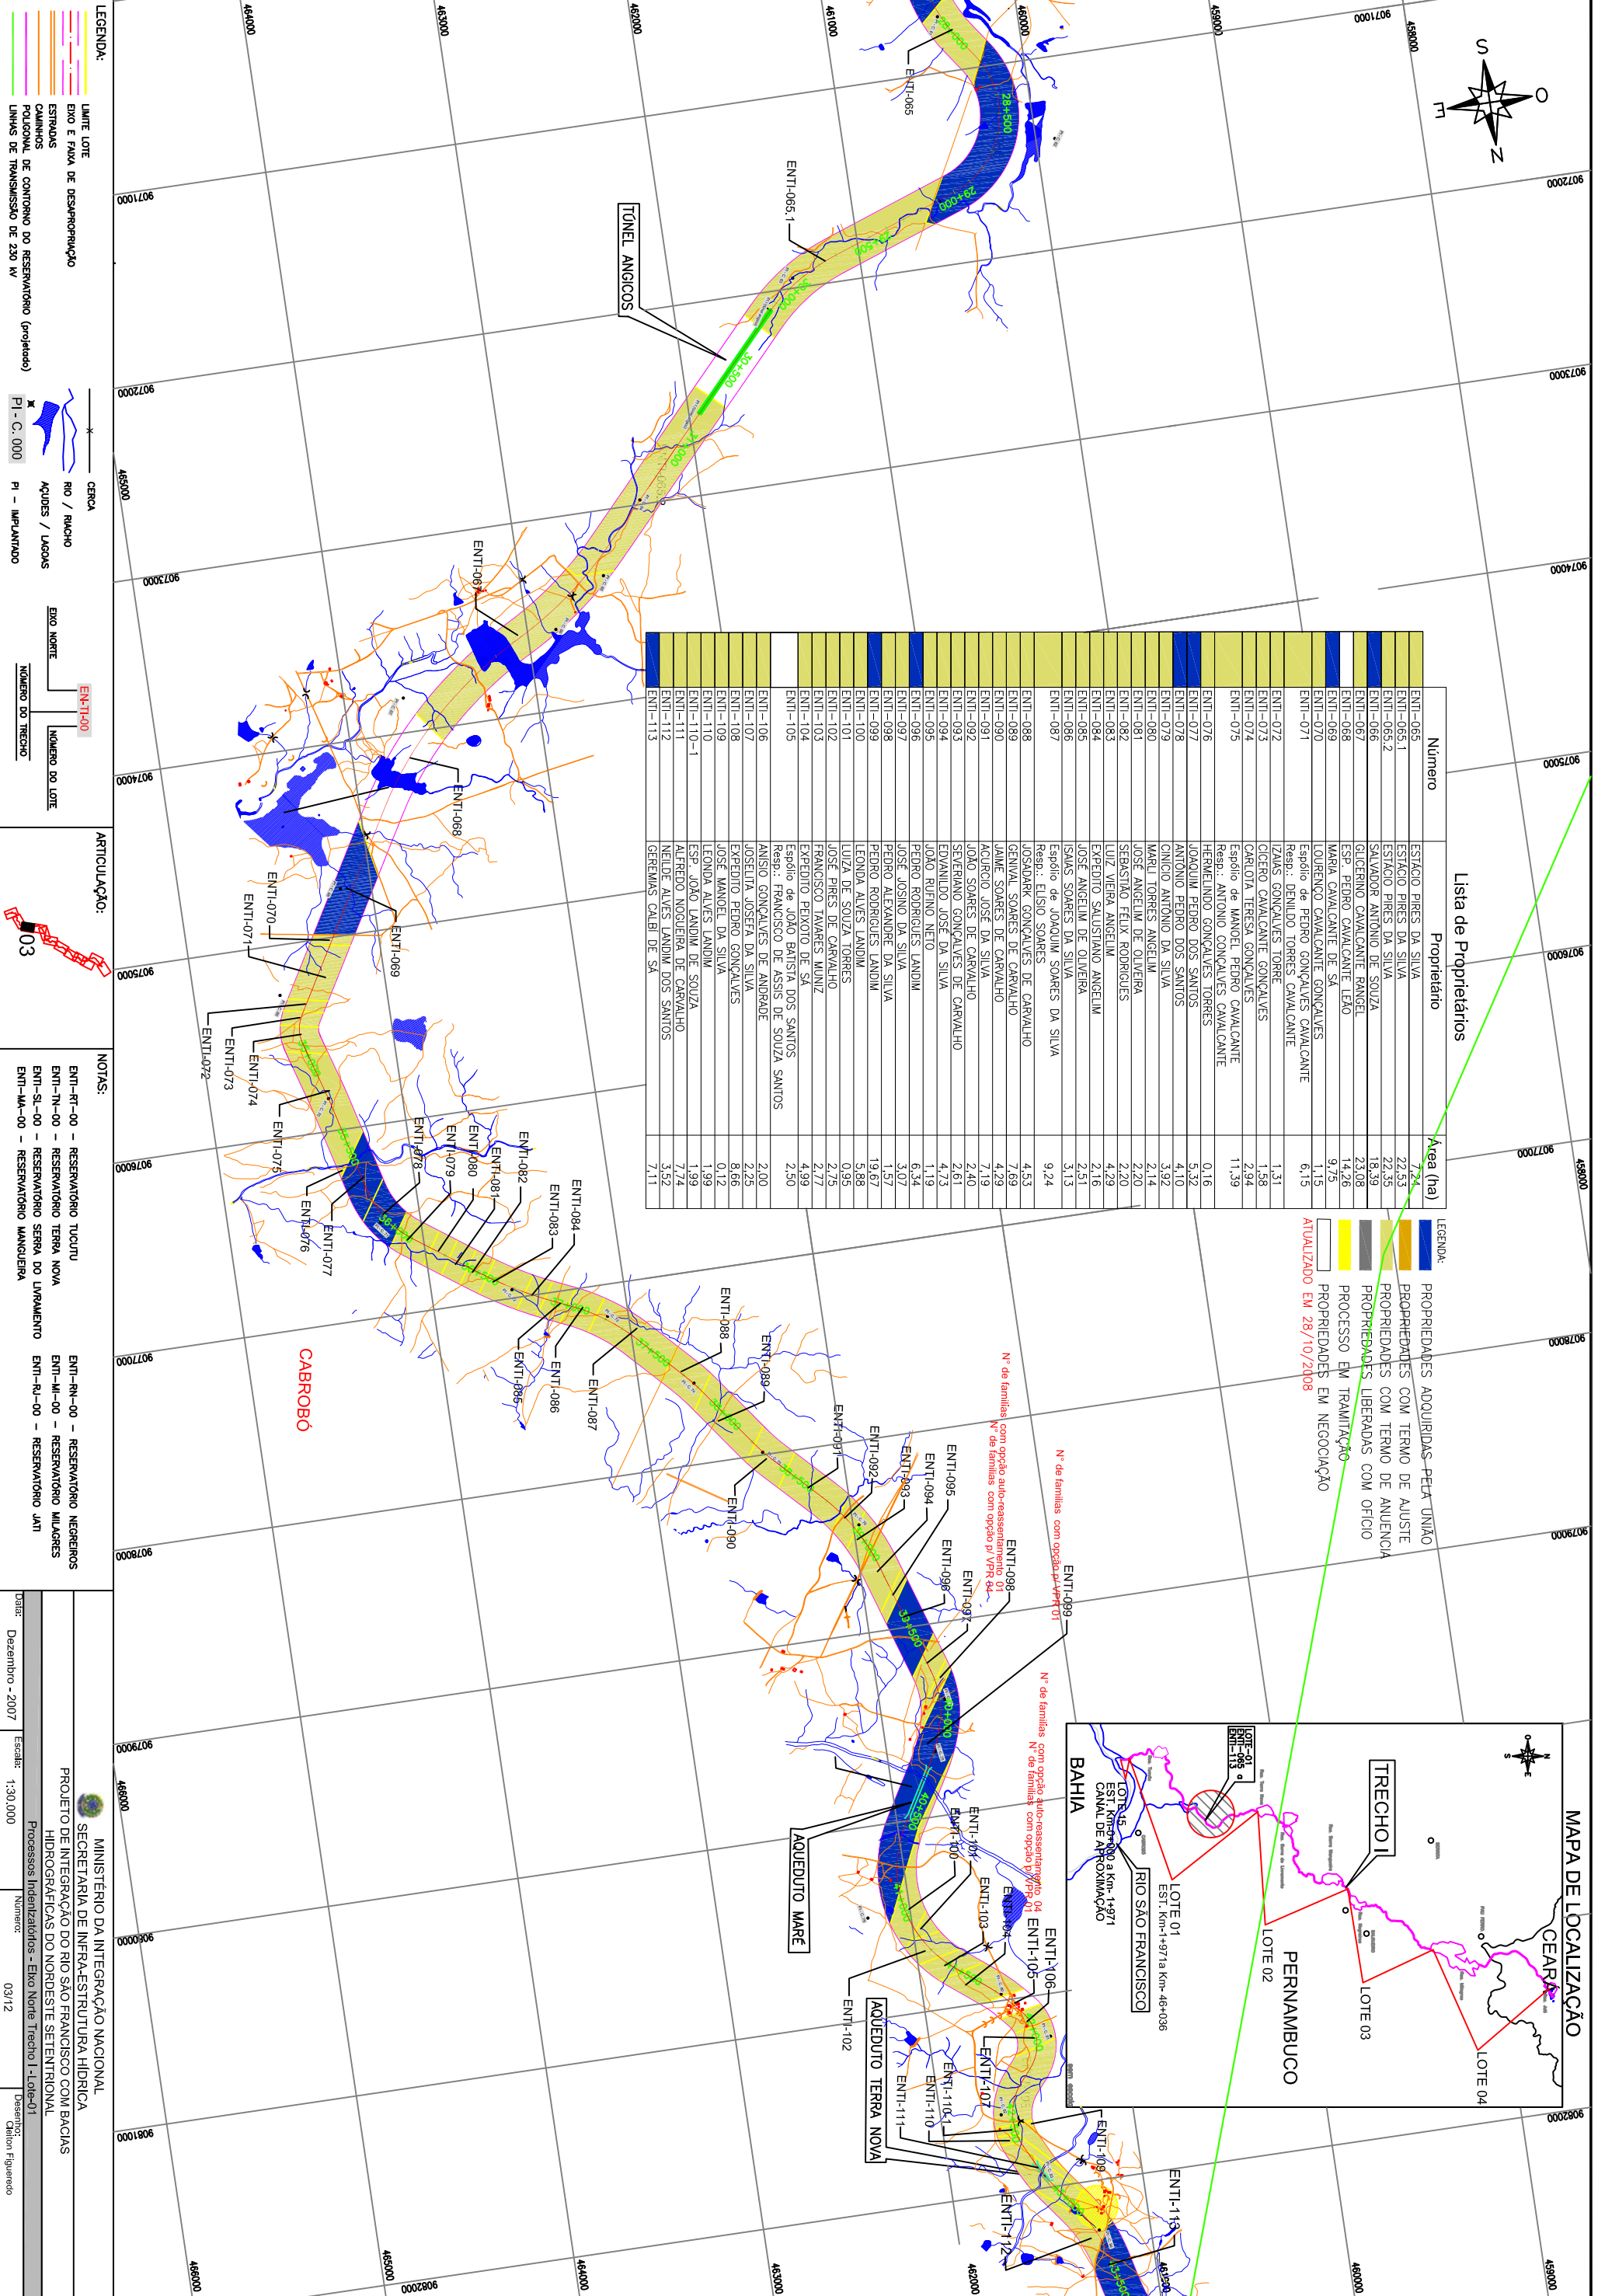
Lista de Proprietários

| Número | Proprietário | Área (ha) |
|---|---|---|
| ENTI-065 | ESTÁCIO PIRES DA SILVA | 7,74 |
| ENTI-065.1 | ESTÁCIO PIRES DA SILVA | 22,53 |
| ENTI-065.2 | ESTÁCIO PIRES DA SILVA | 22,35 |
| ENTI-066 | SALVADOR ANTÔNIO DE SOUZA | 18,39 |
| ENTI-067 | GLICERINO CAVALCANTE RANGEL | 23,08 |
| ENTI-068 | ESP. PEDRO CAVALCANTE LEÃO | 14,26 |
| ENTI-069 | MARIA CAVALCANTE DE SÁ | 9,75 |
| ENTI-070 | LOURENÇO CAVALCANTE GONÇALVES | 1,15 |
| ENTI-071 | Espólio de PEDRO GONÇALVES CAVALCANTE Resp.: DENILDO TORRES CAVALCANTE | 6,15 |
| ENTI-072 | IZAÍAS GONÇALVES TORRE | 1,31 |
| ENTI-073 | CÍCERO CAVALCANTE GONÇALVES | 1,58 |
| ENTI-074 | CARLOTA TERESA GONÇALVES | 2,94 |
| ENTI-075 | Espólio de MANOEL PEDRO CAVALCANTE Resp.: ANTONIO GONÇALVES CAVALCANTE | 11,39 |
| ENTI-076 | HERMELINDO GONÇALVES TORRES | 0,16 |
| ENTI-077 | JOAQUIM PEDRO DOS SANTOS | 5,32 |
| ENTI-078 | ANTÔNIO PEDRO DOS SANTOS | 4,10 |
| ENTI-079 | CINCIO ANTÔNIO DA SILVA | 3,92 |
| ENTI-080 | MARLI TORRES ANGELIM | 2,14 |
| ENTI-081 | JOSÉ ANGELIM DE OLIVEIRA | 2,20 |
| ENTI-082 | SEBASTIÃO FÉLIX RODRIGUES | 2,20 |
| ENTI-083 | LUIZ VIEIRA ANGELIM | 4,29 |
| ENTI-084 | EXPEDITO SALUSTIANO ANGELIM | 2,16 |
| ENTI-085 | JOSÉ ANGELIM DE OLIVEIRA | 2,51 |
| ENTI-086 | ISAIAS SOARES DA SILVA | 3,13 |
| ENTI-087 | Espólio de JOAQUIM SOARES DA SILVA Resp.: ELÍSIO SOARES | 9,24 |
| ENTI-088 | JOSADARK GONÇALVES DE CARVALHO | 4,53 |
| ENTI-089 | GENIVAL SOARES DE CARVALHO | 7,69 |
| ENTI-090 | JAIME SOARES DE CARVALHO | 4,29 |
| ENTI-091 | ACÚRCIO JOSÉ DA SILVA | 7,19 |
| ENTI-092 | JOÃO SOARES DE CARVALHO | 2,40 |
| ENTI-093 | SEVERIANO GONÇALVES DE CARVALHO | 2,61 |
| ENTI-094 | EDVANILDO JOSÉ DA SILVA | 4,73 |
| ENTI-095 | JOÃO RUFINO NETO | 1,19 |
| ENTI-096 | PEDRO RODRIGUES LANDIM | 6,34 |
| ENTI-097 | JOSÉ JOSINO DA SILVA | 3,07 |
| ENTI-098 | PEDRO ALEXANDRE DA SILVA | 1,57 |
| ENTI-099 | PEDRO RODRIGUES LANDIM | 19,67 |
| ENTI-100 | LEONDA ALVES LANDIM | 5,88 |
| ENTI-101 | LUIZA DE SOUZA TORRES | 0,95 |
| ENTI-102 | JOSÉ PIRES DE CARVALHO | 2,75 |
| ENTI-103 | FRANCISCO TAVARES MUNIZ | 2,77 |
| ENTI-104 | EXPEDITO PEIXOTO DE SÁ | 4,99 |
| ENTI-105 | Espólio de JOÃO BATISTA DOS SANTOS Resp.: FRANCISCO DE ASSIS DE SOUZA SANTOS | 2,50 |
| ENTI-106 | ANÍSIO GONÇALVES DE ANDRADE | 2,00 |
| ENTI-107 | JOSELITA JOSEFA DA SILVA | 2,25 |
| ENTI-108 | EXPEDITO PEDRO GONÇALVES | 8,66 |
| ENTI-109 | JOSÉ MANOEL DA SILVA | 0,12 |
| ENTI-110 | LEONDA ALVES LANDIM | 1,99 |
| ENTI-110-1 | ESP. JOÃO LANDIM DE SOUZA | 1,99 |
| ENTI-111 | ALFREDO NOGUEIRA DE CARVALHO | 7,74 |
| ENTI-112 | NEILDE ALVES LANDIM DOS SANTOS | 3,52 |
| ENTI-113 | GEREMIAS CALBI DE SÁ | 7,11 |

LEGENDA:
PROPRIEDADES ADQUIRIDAS PELA UNIÃO
PROPRIEDADES COM TERMO DE AJUSTE
PROPRIEDADES COM TERMO DE ANUENCIA
PROPRIEDADES LIBERADAS COM OFICIO
PROCESSO EM TRAMITAÇÃO
PROPRIEDADES EM NEGOCIAÇÃO
ATUALIZADO EM 28/10/2008

MAPA DE LOCALIZAÇÃO
CEARÁ
TRECHO I
PERNAMBUCO
BAHIA
LOTE 04
LOTE 03
LOTE 02
LOTE 01
EST. Km-1+971 a Km-46+036
RIO SÃO FRANCISCO
LOTE 15
EST. Km-0+000 a Km-1+971
CANAL DE APROXIMAÇÃO
LOTE-01
ENTI-065 a
ENTI-113

LEGENDA:
LIMITE LOTE
EIXO E FAIXA DE DESAPROPRIAÇÃO
ESTRADAS
CAMINHOS
POLIGONAL DE CONTORNO DO RESERVATÓRIO (projetado)
LINHAS DE TRANSMISSÃO DE 230 kV
CERCA
RIO / RIACHO
AÇUDES / LAGOAS
PI - C. 000
PI - IMPLANTADO
EIXO NORTE
EN-TI-00
NÚMERO DO LOTE
NÚMERO DO TRECHO

ARTICULAÇÃO:
03

NOTAS:
ENTI-RT-00 - RESERVATÓRIO TUCUTU
ENTI-TN-00 - RESERVATÓRIO TERRA NOVA
ENTI-SL-00 - RESERVATÓRIO SERRA DO LIVRAMENTO
ENTI-MA-00 - RESERVATÓRIO MANGUEIRA
ENTI-RN-00 - RESERVATÓRIO NEGREIROS
ENTI-MI-00 - RESERVATÓRIO MILAGRES
ENTI-RJ-00 - RESERVATÓRIO JATI

MINISTÉRIO DA INTEGRAÇÃO NACIONAL
SECRETARIA DE INFRA-ESTRUTURA HÍDRICA
PROJETO DE INTEGRAÇÃO DO RIO SÃO FRANCISCO COM BACIAS HIDROGRÁFICAS DO NORDESTE SETENTRIONAL
Processos Indenizatórios - Eixo Norte Trecho I - Lote-01
Data: Dezembro - 2007
Escala: 1:30.000
Número: 03/12
Desenho: Cleiton Figueiredo

TÚNEL ANGICOS
AQUEDUTO MARÉ
AQUEDUTO TERRA NOVA
CABROBÓ

Nº de famílias com opção p/ VPR 01
Nº de famílias com opção auto-reassentamento 01
Nº de famílias com opção p/ VPR 04
Nº de famílias com opção auto-reassentamento 04
Nº de famílias com opção p/ VPR 01

ENTI-065
ENTI-065.1
ENTI-067
ENTI-068
ENTI-069
ENTI-070
ENTI-071
ENTI-072
ENTI-073
ENTI-074
ENTI-075
ENTI-076
ENTI-077
ENTI-078
ENTI-079
ENTI-080
ENTI-081
ENTI-082
ENTI-083
ENTI-084
ENTI-085
ENTI-086
ENTI-087
ENTI-088
ENTI-089
ENTI-090
ENTI-091
ENTI-092
ENTI-093
ENTI-094
ENTI-095
ENTI-096
ENTI-097
ENTI-098
ENTI-099
ENTI-100
ENTI-101
ENTI-102
ENTI-103
ENTI-104
ENTI-105
ENTI-106
ENTI-107
ENTI-109
ENTI-110
ENTI-110-1
ENTI-111
ENTI-112
ENTI-113

28+500
29+000
29+500
30+000
30+500
31+000
39+500
40+000
40+500

S
O
E
N

9071000
9072000
9073000
9074000
9075000
9076000
9077000
9078000
9079000
9080000
9081000
9082000
464000
463000
462000
461000
460000
459000
458000
465000
466000